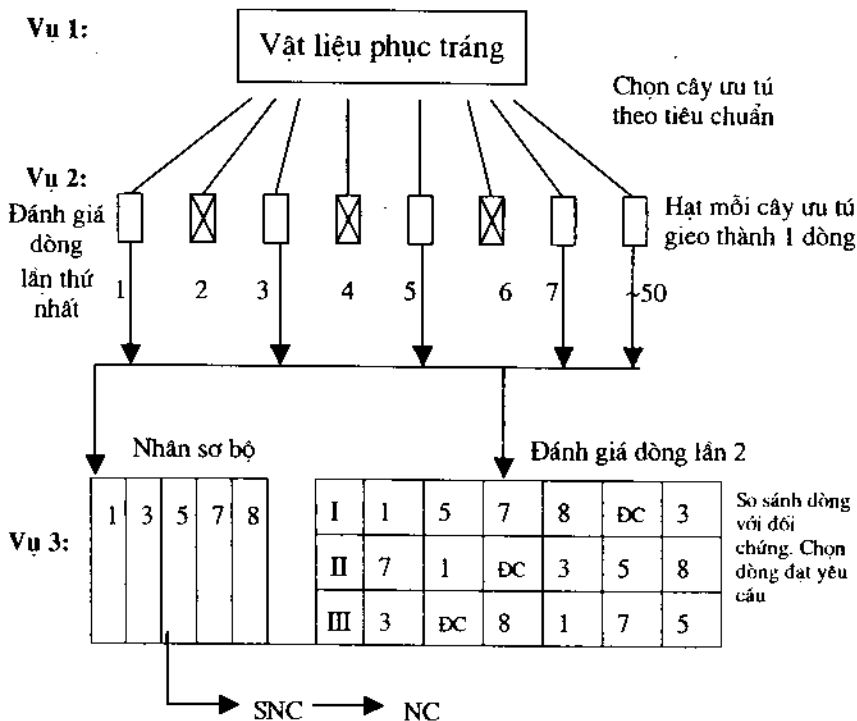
Vụ 1:

Vật liệu phục tráng

Chọn cây ưu tú theo tiêu chuẩn

Vụ 2:

Đánh giá dòng lần thứ nhất

Hạt mỗi cây ưu tú gieo thành 1 dòng

1 2 3 4 5 6 7 ~50

Nhân sơ bộ

Đánh giá dòng lần 2

Vụ 3:

| 1 | 3 | 5 | 7 | 8 |
|---|---|---|---|---|

| I | 1 | 5 | 7 | 8 | ĐC | 3 |
|---|---|---|---|---|---|---|
| II | 7 | 1 | ĐC | 3 | 5 | 8 |
| III | 3 | ĐC | 8 | 1 | 7 | 5 |

So sánh dòng với đối chứng. Chọn dòng đạt yêu cầu

SNC → NC